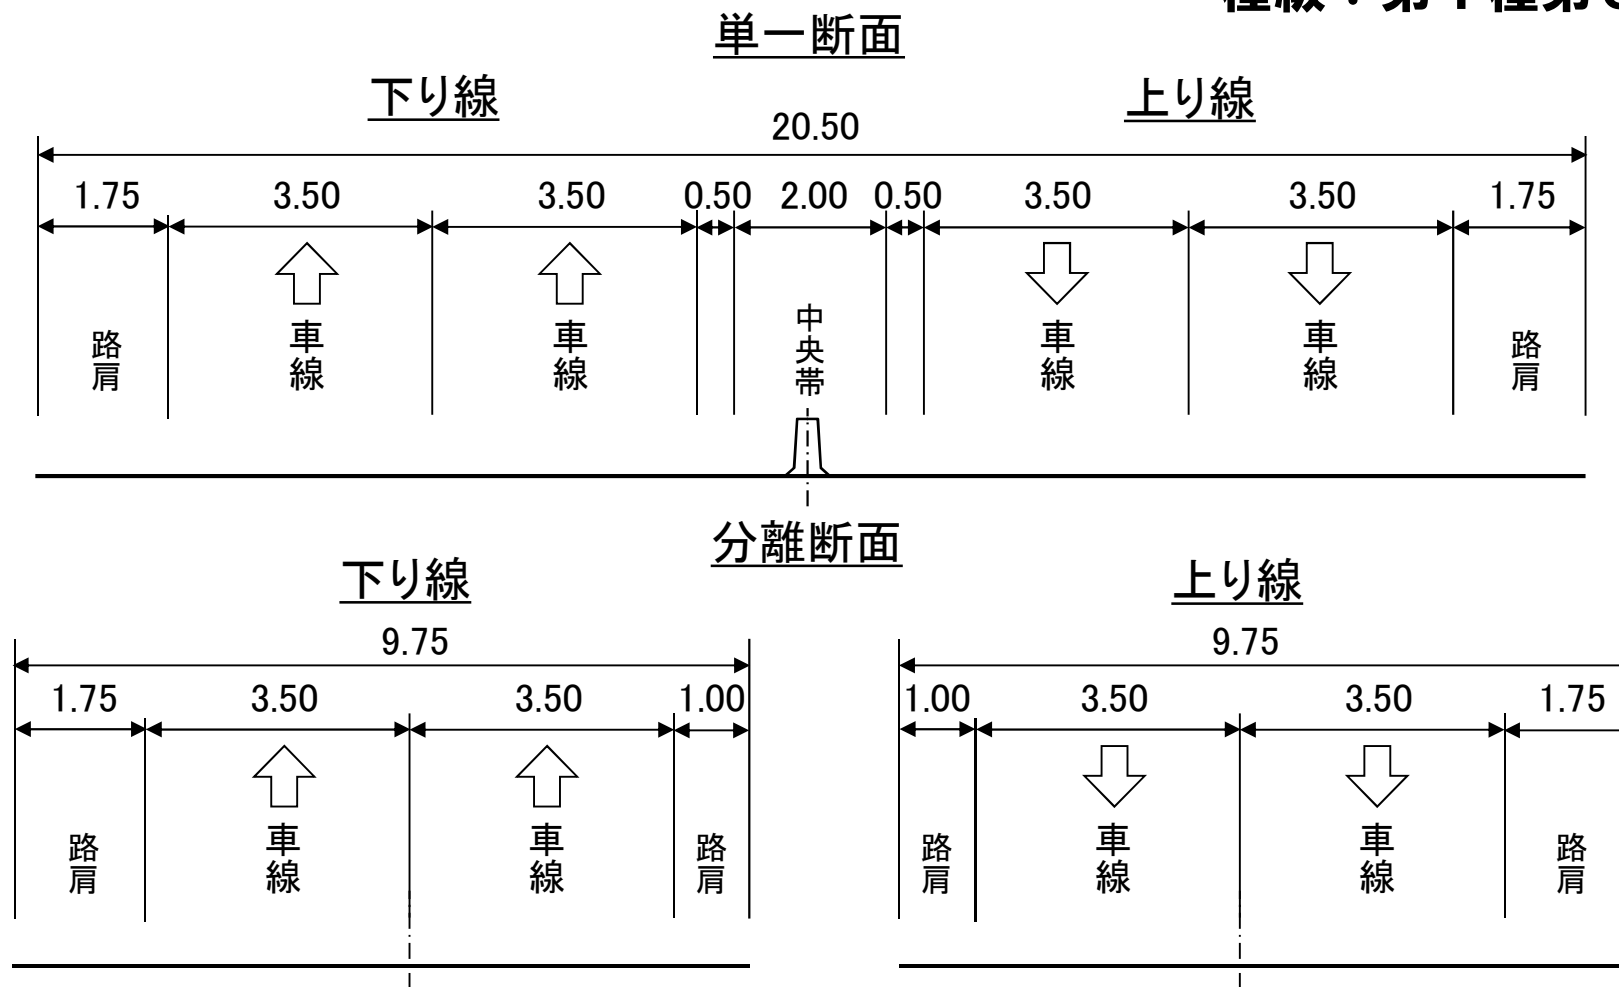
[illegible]

単一断面

下り線

上り線

20.50

1.75 3.50 3.50 0.50 2.00 0.50 3.50 3.50 1.75

路肩 車線 車線 中央帯 車線 車線 路肩

分離断面

下り線

9.75

1.75 3.50 3.50 1.00

路肩 車線 車線 路肩

上り線

9.75

1.00 3.50 3.50 1.75

路肩 車線 車線 路肩